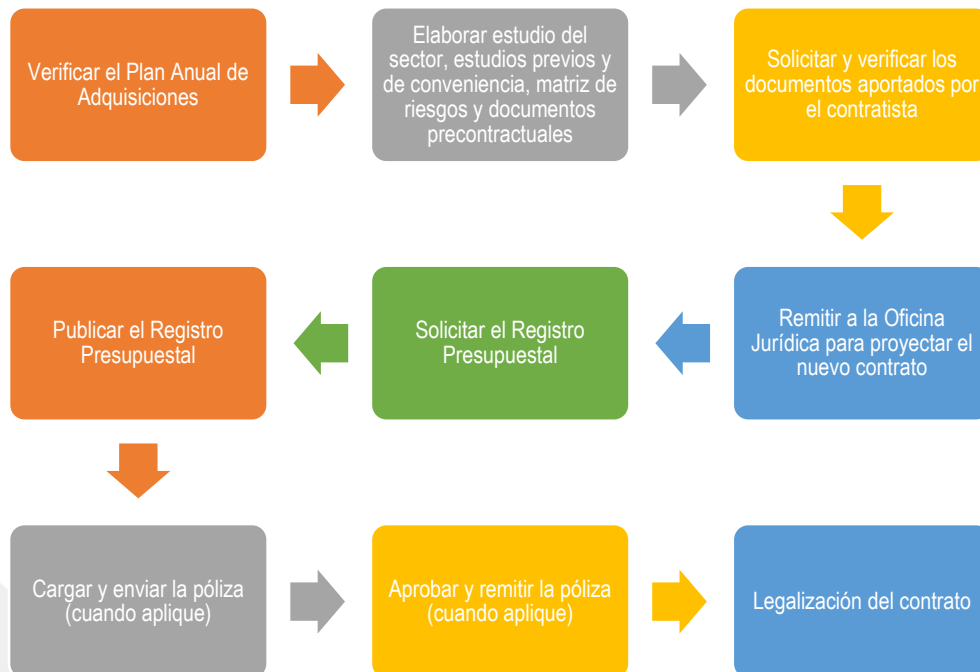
Verificar el Plan Anual de Adquisiciones

Elaborar estudio del sector, estudios previos y de conveniencia, matriz de riesgos y documentos precontractuales

Solicitar y verificar los documentos aportados por el contratista

Remitir a la Oficina Jurídica para proyectar el nuevo contrato

Solicitar el Registro Presupuestal

Publicar el Registro Presupuestal

Cargar y enviar la póliza (cuando aplique)

Aprobar y remitir la póliza (cuando aplique)

Legalización del contrato